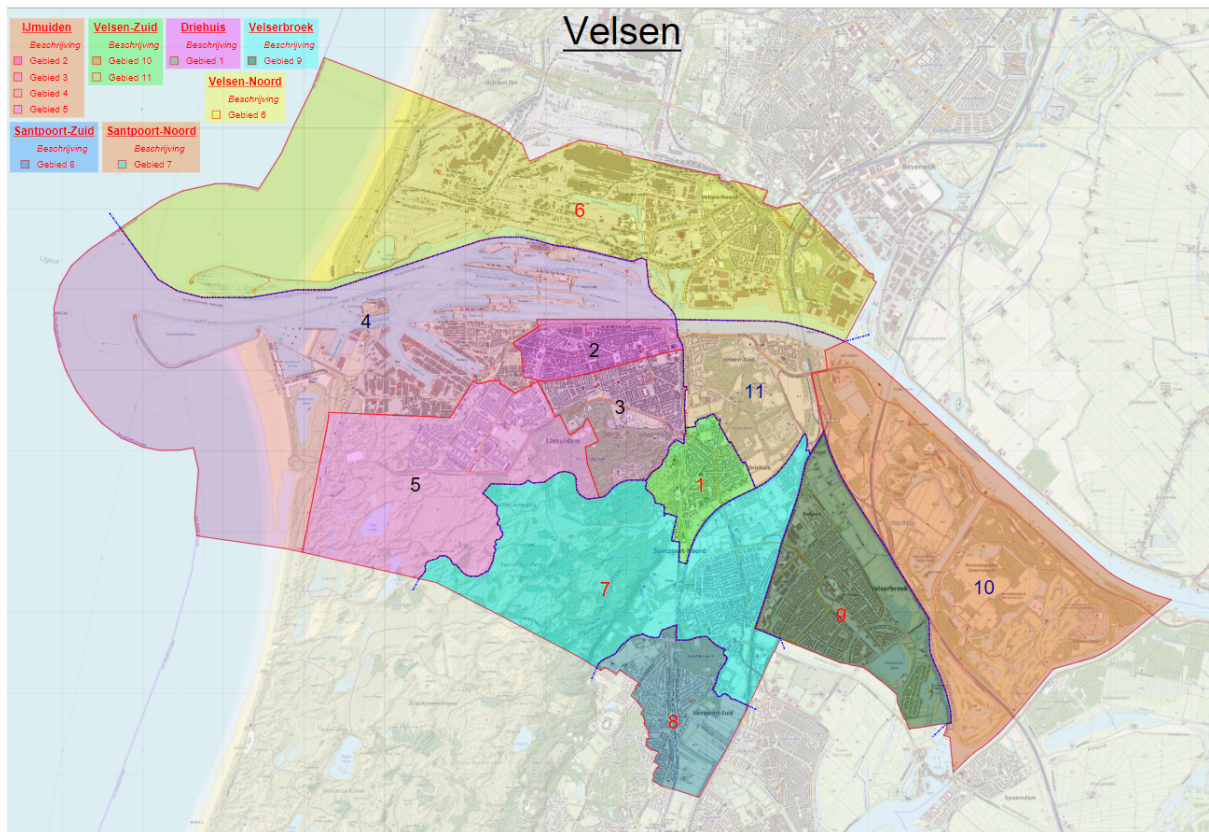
Velsen

IJmuiden
Beschrijving
Gebied 2
Gebied 3
Gebied 4
Gebied 5

Velsen-Zuid
Beschrijving
Gebied 10
Gebied 11

Driehuis
Beschrijving
Gebied 1

Velserbroek
Beschrijving
Gebied 9

Velsen-Noord
Beschrijving
Gebied 6

Santpoort-Zuid
Beschrijving
Gebied 8

Santpoort-Noord
Beschrijving
Gebied 7

6
4
2
3
11
5
1
7
9
10
8